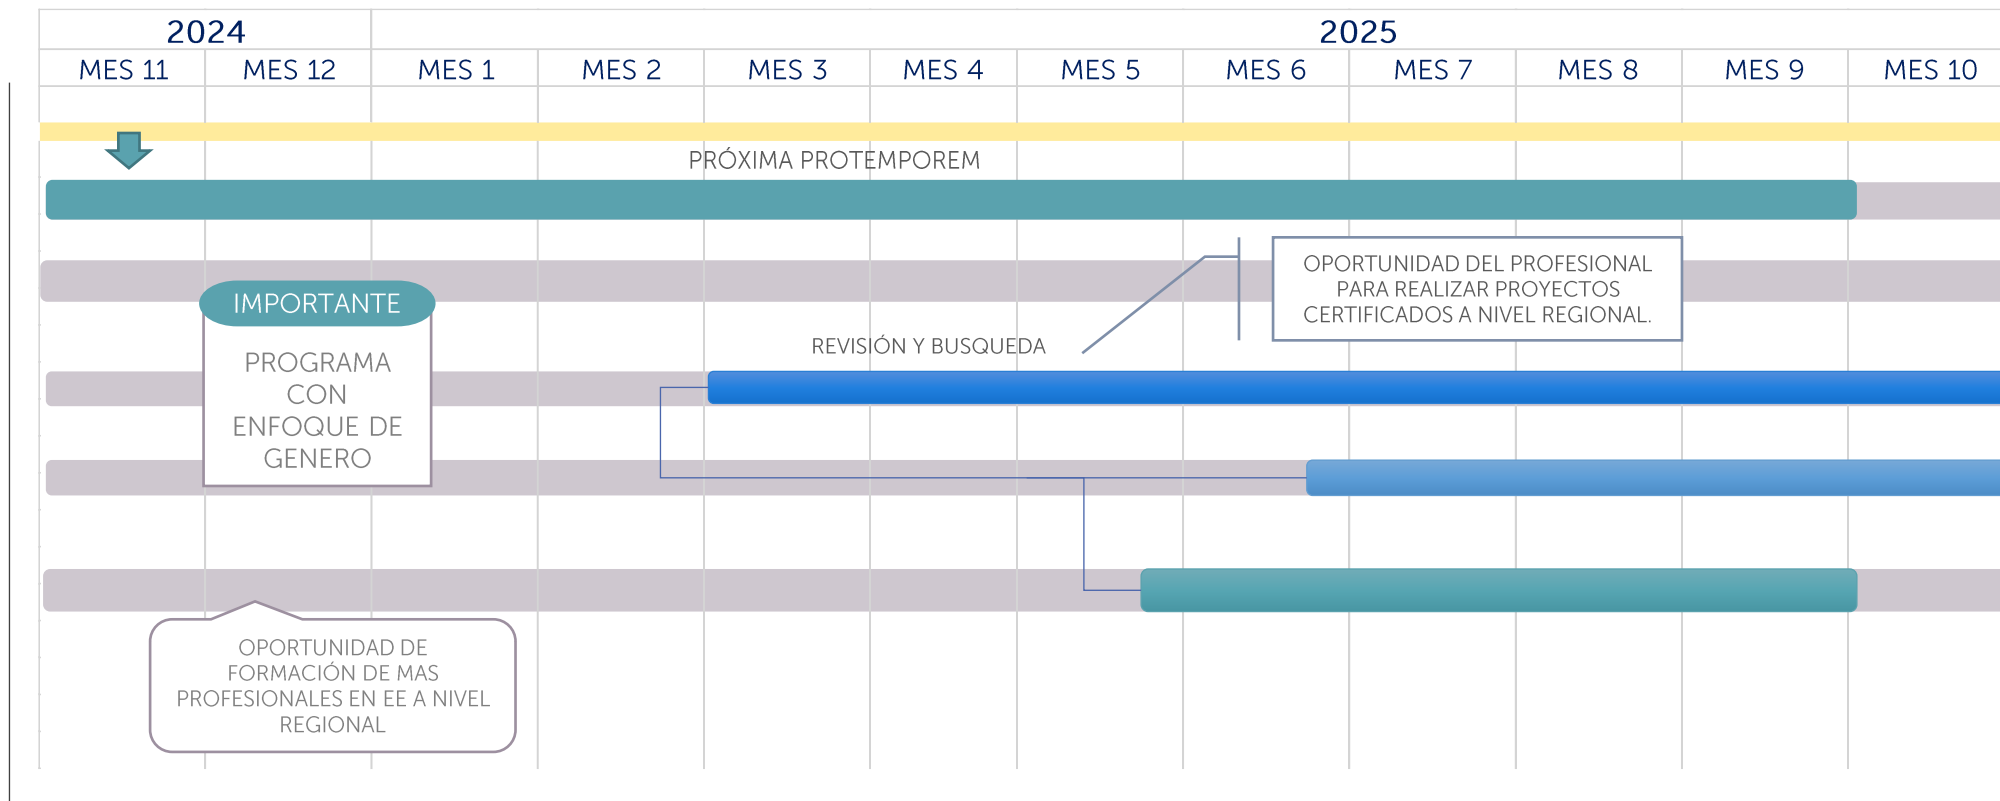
| 2024 | | 2025 | | | | | | | | | |
|---|---|---|---|---|---|---|---|---|---|---|---|
| MES 11 | MES 12 | MES 1 | MES 2 | MES 3 | MES 4 | MES 5 | MES 6 | MES 7 | MES 8 | MES 9 | MES 10 |

PRÓXIMA PROTEMPOREM

OPORTUNIDAD DEL PROFESIONAL PARA REALIZAR PROYECTOS CERTIFICADOS A NIVEL REGIONAL.

IMPORTANTE

PROGRAMA CON ENFOQUE DE GENERO

REVISIÓN Y BUSQUEDA

OPORTUNIDAD DE FORMACIÓN DE MAS PROFESIONALES EN EE A NIVEL REGIONAL